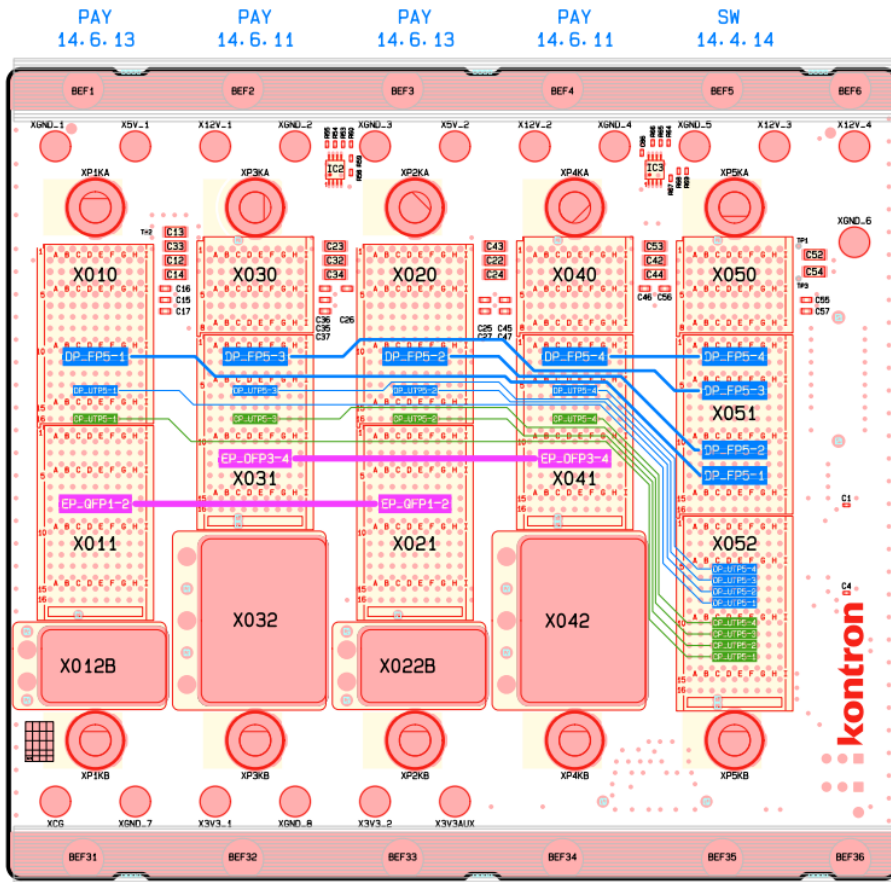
PAY 14.6.13

PAY 14.6.11

PAY 14.6.13

PAY 14.6.11

SW 14.4.14

BEF1 BEF2 BEF3 BEF4 BEF5 BEF6

XGND_1 X5V_1 X12V_1 XGND_2 XGND_3 X5V_2 X12V_2 XGND_4 XGND_5 X12V_3 X12V_4

IC2 IC3

XP1KA XP3KA XP2KA XP4KA XP5KA

XGND_6

C13 C33 C12 C14 C16 C15 C17

C23 C32 C34 C36 C35 C37 C26

C43 C22 C24 C25 C45 C27 C47

C53 C42 C44 C46 C56

C52 C54 C55 C57

TP1 TP3

X010 X030 X020 X040 X050

DP_FP5-1 DP_FP5-3 DP_FP5-2 DP_FP5-4 DP_FP5-4

DP_UTP5-1 DP_UTP5-3 DP_UTP5-2 DP_UTP5-4

CP_UTP5-1 CP_UTP5-3 CP_UTP5-2 CP_UTP5-4

DP_FP5-3

X051

DP_FP5-2

DP_FP5-1

EP_OFP3-4 EP_OFP3-4

X031 X041

EP_QFP1-2 EP_QFP1-2

X011 X021 X052

DP_UTP5-4 DP_UTP5-3 DP_UTP5-2 DP_UTP5-1

CP_UTP5-4 CP_UTP5-3 CP_UTP5-2 CP_UTP5-1

C1 C4

X032 X042

X012B X022B

kontron

XP1KB XP3KB XP2KB XP4KB XP5KB

XCG XGND_7 X3V3_1 XGND_8 X3V3_2 X3V3AUX

BEF31 BEF32 BEF33 BEF34 BEF35 BEF36